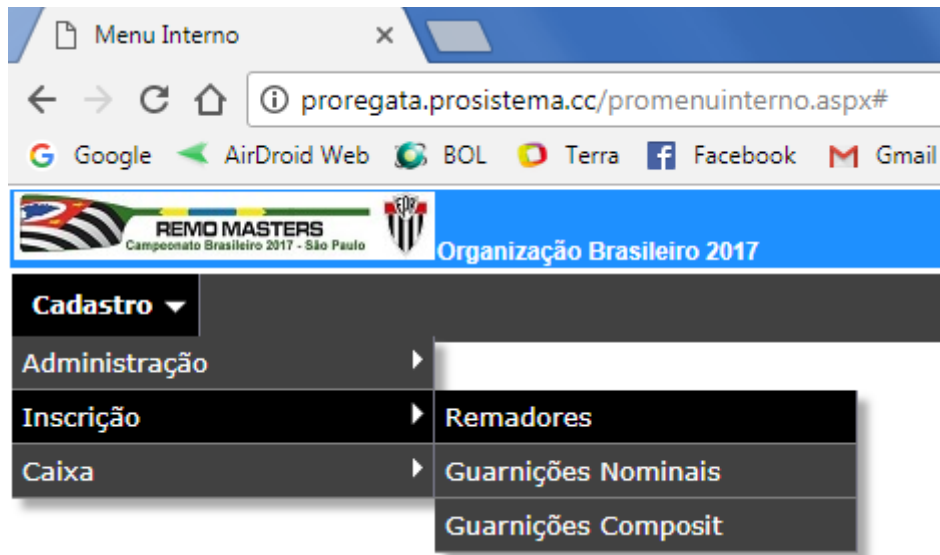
Menu Interno ×

proregata.prosistema.cc/promenuinterno.aspx#

Google AirDroid Web BOL Terra Facebook Gmail

REMO MASTERS
Campeonato Brasileiro 2017 - São Paulo

Organização Brasileiro 2017

Cadastro

Administração
Inscrição
Caixa

Remadores
Guarnições Nominais
Guarnições Composit